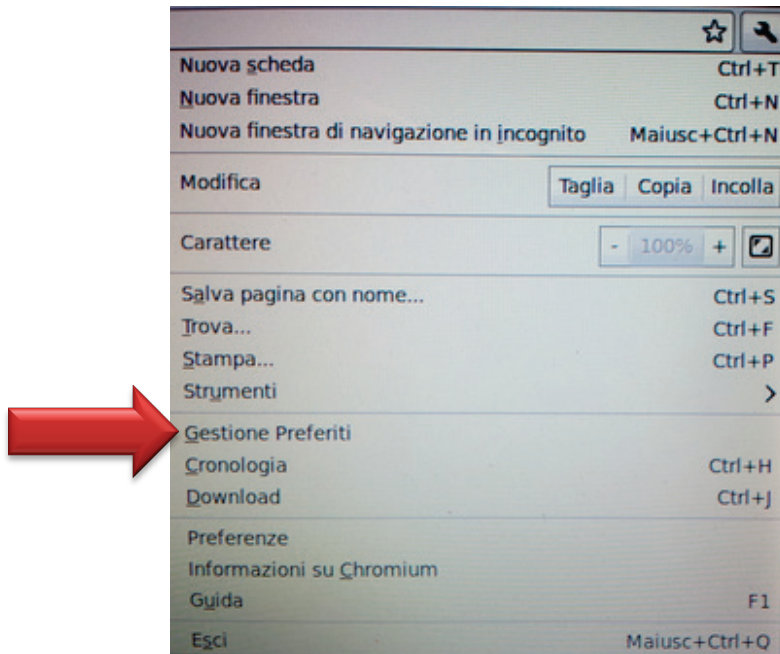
Nuova scheda Ctrl+T
Nuova finestra Ctrl+N
Nuova finestra di navigazione in incognito Maiusc+Ctrl+N

Modifica
Taglia | Copia | Incolla

Carattere
- 100% +

Salva pagina con nome... Ctrl+S
Trova... Ctrl+F
Stampa... Ctrl+P
Strumenti >

Gestione Preferiti
Cronologia Ctrl+H
Download Ctrl+J

Preferenze
Informazioni su Chromium
Guida F1

Esci Maiusc+Ctrl+Q